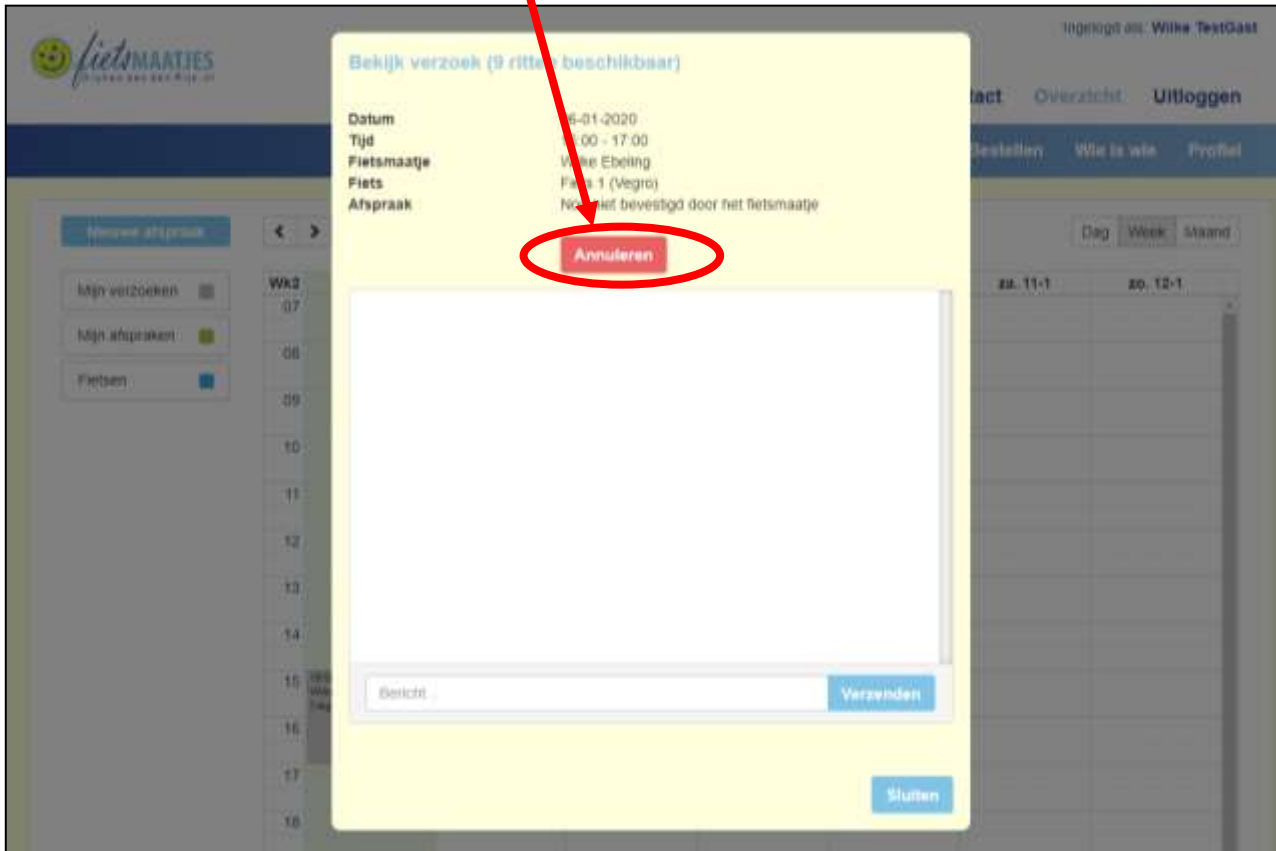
fietsMAATJES
Ingelogd als: Wilke TestGast
tact Overzicht Uitloggen
Bestellen Wie is wie Profiel
Nieuwe afspraak
< >
Dag Week Maand
Mijn verzoeken
Mijn afspraken
Fietsen
Wk2
07
08
09
10
11
12
13
14
15
16
17
18
za. 11-1
zo. 12-1

Bekijk verzoek (9 ritt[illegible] beschikbaar)

| | |
|---|---|
| Datum | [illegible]6-01-2020 |
| Tijd | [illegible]:00 - 17:00 |
| Fietsmaatje | W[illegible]ke Ebeling |
| Fiets | Fi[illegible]s 1 (Vegro) |
| Afspraak | No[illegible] niet bevestigd door het fietsmaatje |

Annuleren

Bericht
Verzenden
Sluiten